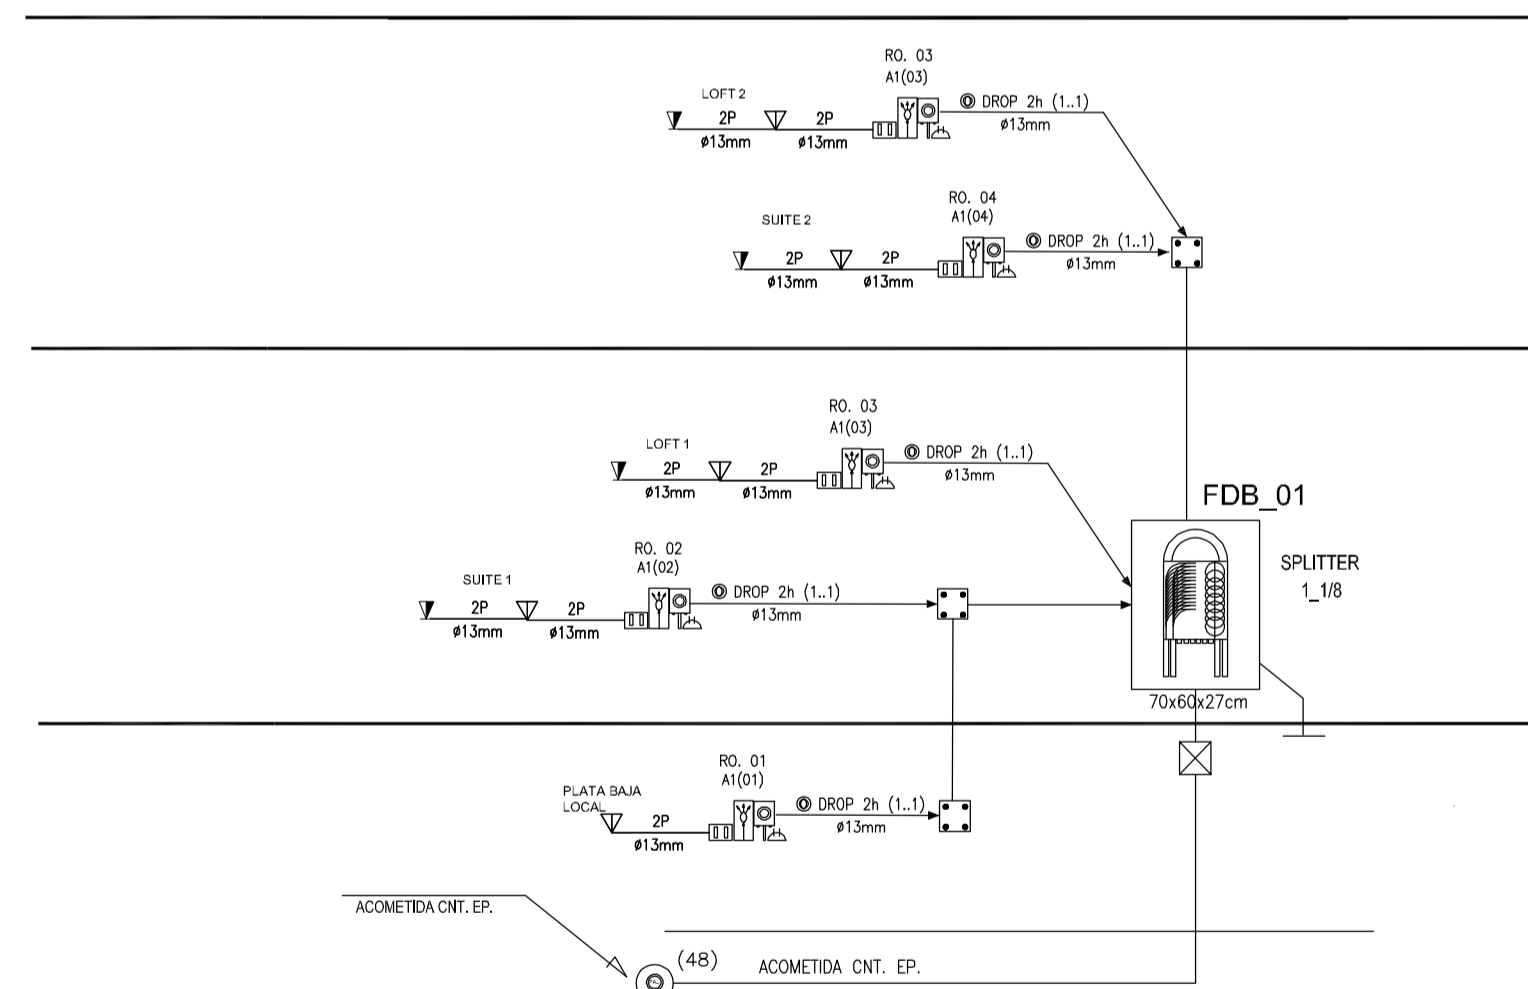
RO. 03
A1(03)
LOFT 2
2P
ø13mm
2P
ø13mm
DROP 2h (1..1)
ø13mm

RO. 04
A1(04)
SUITE 2
2P
ø13mm
2P
ø13mm
DROP 2h (1..1)
ø13mm

RO. 03
A1(03)
LOFT 1
2P
ø13mm
2P
ø13mm
DROP 2h (1..1)
ø13mm

FDB_01
SPLITTER
1_1/8
70x60x27cm

RO. 02
A1(02)
SUITE 1
2P
ø13mm
2P
ø13mm
DROP 2h (1..1)
ø13mm

RO. 01
A1(01)
PLATA BAJA
LOCAL
2P
ø13mm
DROP 2h (1..1)
ø13mm

ACOMETIDA CNT. EP.
(48)
ACOMETIDA CNT. EP.